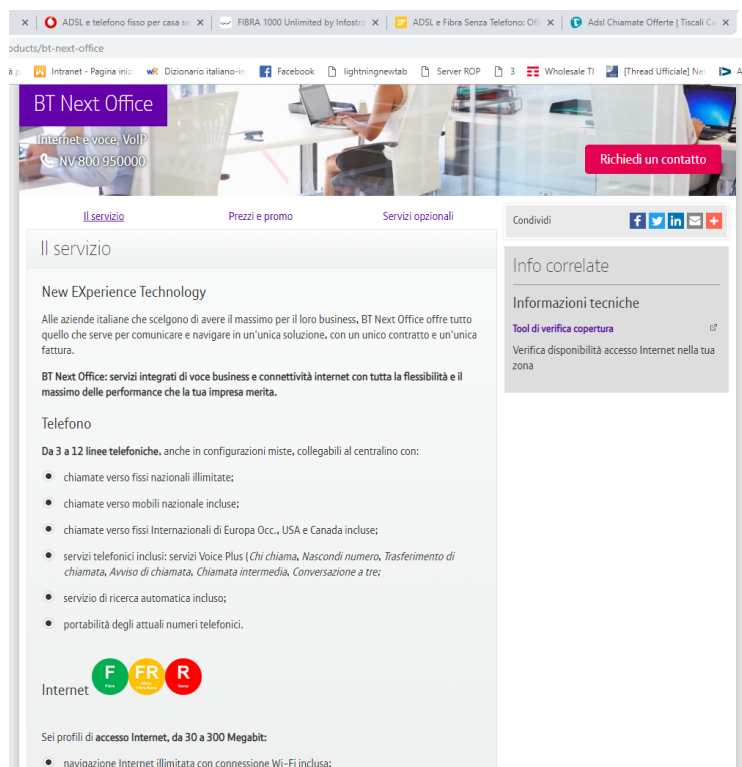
ADSL e telefono fisso per casa se × | FIBRA 1000 Unlimited by Infostra × | ADSL e Fibra Senza Telefono: Off × | Adsl Chiamate Offerte | Tiscali Ca ×

oducts/bt-next-office

Intranet - Pagina iniz | Dizionario italiano-in | Facebook | lightningnewtab | Server ROP | 3 | Wholesale TI | [Thread Ufficiale] Ne

BT Next Office

Internet e voce, VoIP

NV 800 950000

Richiedi un contatto

Il servizio | Prezzi e promo | Servizi opzionali

Condividi

Il servizio

New EXperience Technology

Alle aziende italiane che scelgono di avere il massimo per il loro business, BT Next Office offre tutto quello che serve per comunicare e navigare in un'unica soluzione, con un unico contratto e un'unica fattura.

BT Next Office: servizi integrati di voce business e connettività internet con tutta la flessibilità e il massimo delle performance che la tua impresa merita.

Telefono

Da 3 a 12 linee telefoniche, anche in configurazioni miste, collegabili al centralino con:

- chiamate verso fissi nazionali illimitate;
- chiamate verso mobili nazionale incluse;
- chiamate verso fissi Internazionali di Europa Occ., USA e Canada incluse;
- servizi telefonici inclusi: servizi Voice Plus (Chi chiama, Nascondi numero, Trasferimento di chiamata, Avviso di chiamata, Chiamata intermedia, Conversazione a tre;
- servizio di ricerca automatica incluso;
- portabilità degli attuali numeri telefonici.

Internet F FR R

Sei profili di accesso Internet, da 30 a 300 Megabit:

- navigazione Internet illimitata con connessione Wi-Fi inclusa;

Info correlate

Informazioni tecniche

Tool di verifica copertura

Verifica disponibilità accesso Internet nella tua zona